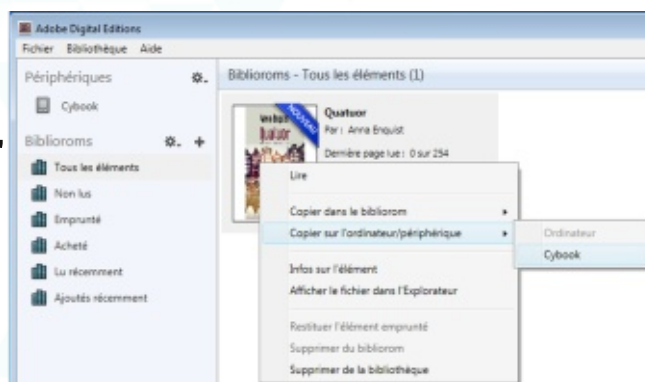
Adobe Digital Editions
Fichier Bibliothèque Aide

Périphériques
Cybook

Biblioroms
Tous les éléments
Non lus
Emprunté
Acheté
Lu récemment
Ajoutés récemment

Biblioroms - Tous les éléments (1)

NOUVEAU
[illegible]
Quatuor
Par : Anna Enquist
Dernière page lue : 0 sur 254

Lire
Copier dans le bibliorom
Copier sur l'ordinateur/périphérique
Infos sur l'élément
Afficher le fichier dans l'Explorateur
Restituer l'élément emprunté
Supprimer du bibliorom
Supprimer de la bibliothèque

Ordinateur
Cybook